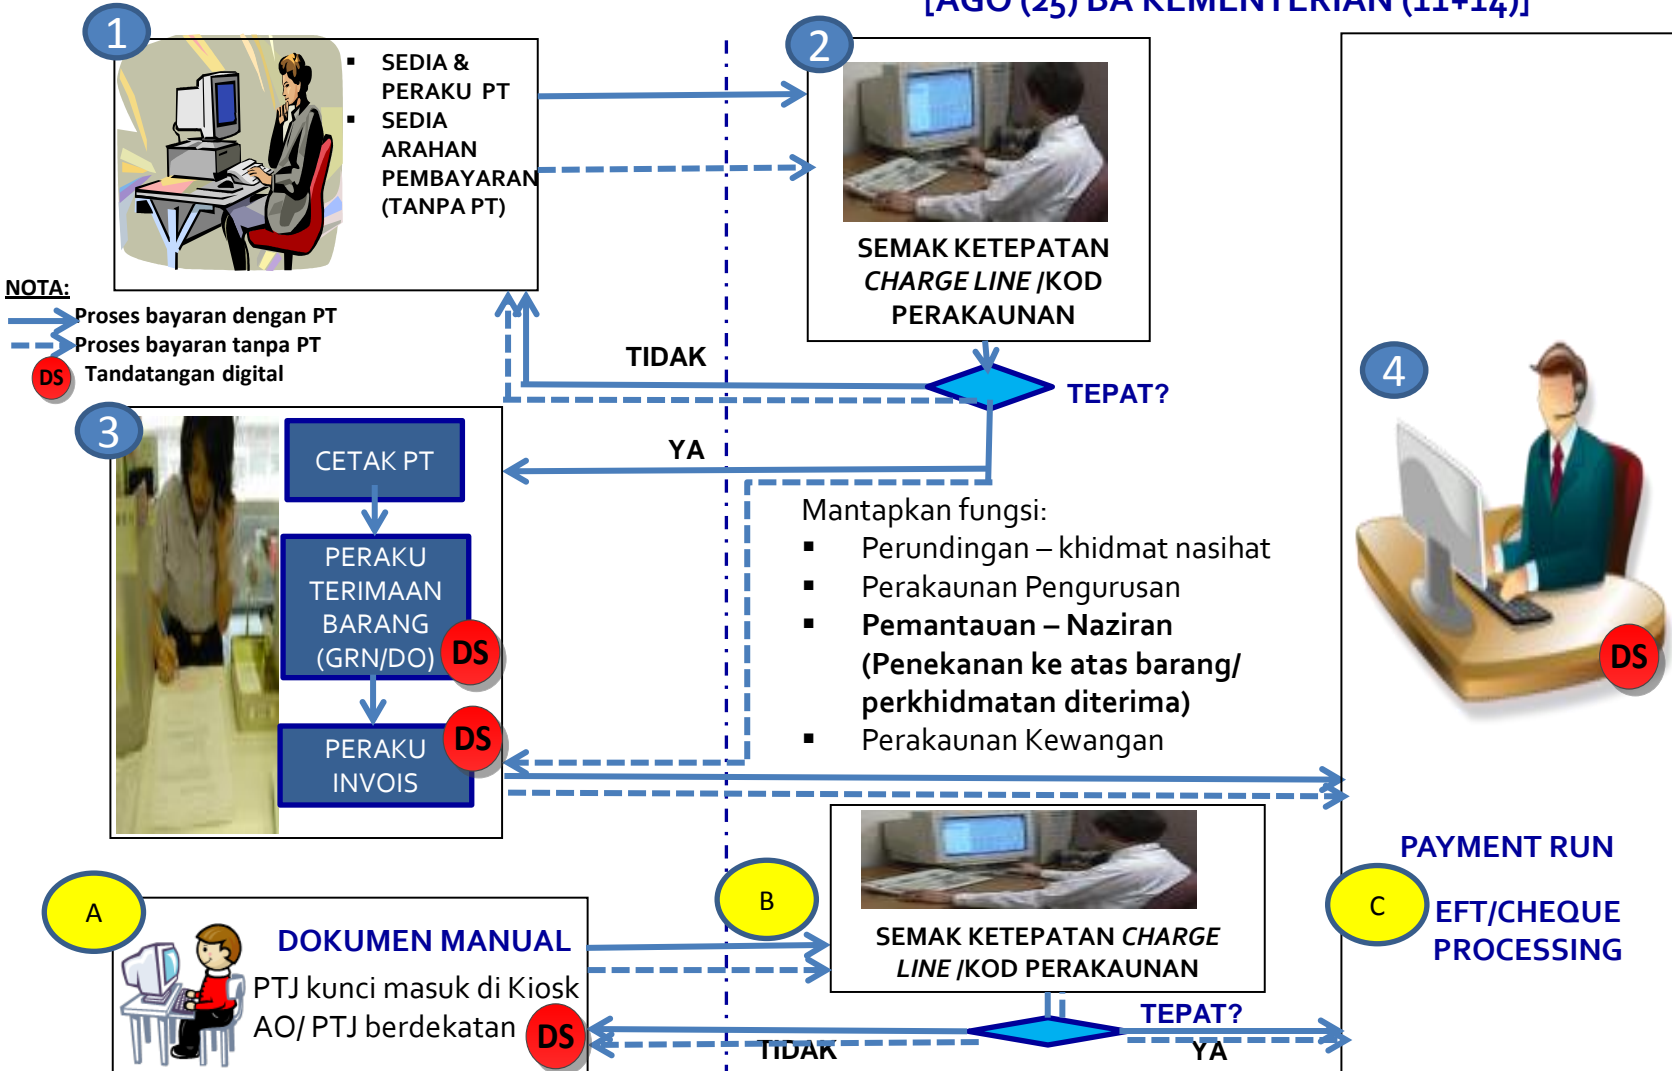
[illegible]

1

SEDIA & PERAKU PT

SEDIA ARAHAN PEMBAYARAN (TANPA PT)

2

SEMAK KETEPATAN *CHARGE LINE* /KOD PERAKAUNAN

NOTA:

Proses bayaran dengan PT

Proses bayaran tanpa PT

DS Tandatangan digital

TIDAK

TEPAT?

4

3

CETAK PT

YA

PERAKU TERIMAAN BARANG (GRN/DO) DS

PERAKU INVOIS DS

Mantapkan fungsi:

- Perundingan – khidmat nasihat
- Perakaunan Pengurusan
- **Pemantauan – Naziran (Penekanan ke atas barang/ perkhidmatan diterima)**
- Perakaunan Kewangan

DS

PAYMENT RUN

A

DOKUMEN MANUAL

PTJ kunci masuk di Kiosk AO/ PTJ berdekatan DS

B

SEMAK KETEPATAN *CHARGE LINE* /KOD PERAKAUNAN

C

EFT/CHEQUE PROCESSING

TEPAT?

TIDAK

YA